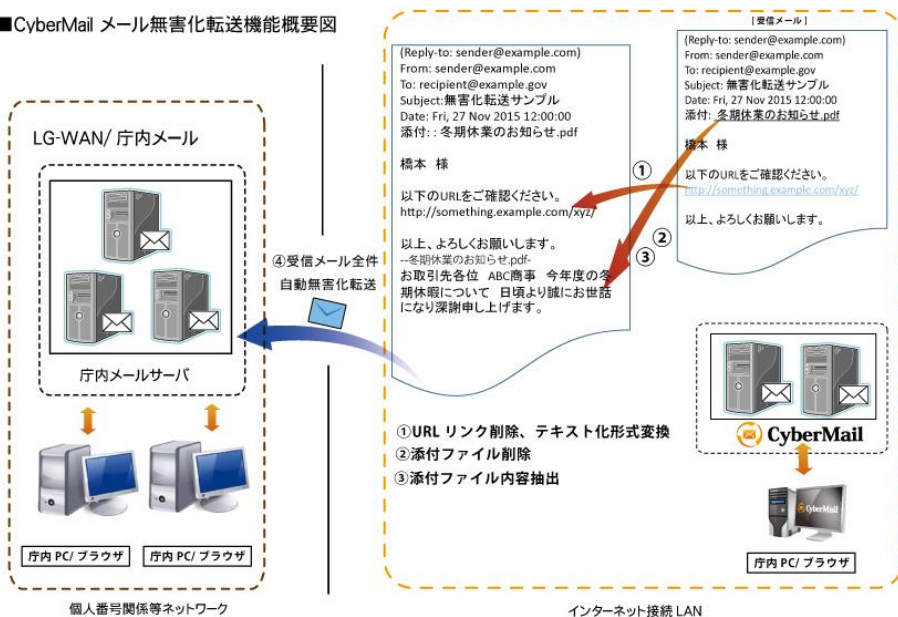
■CyberMail メール無害化転送機能概要図

LG-WAN/ 庁内メール

庁内メールサーバ

庁内 PC/ ブラウザ

庁内 PC/ ブラウザ

個人番号関係等ネットワーク

④受信メール全件
自動無害化転送

(Reply-to: sender@example.com)
From: sender@example.com
To: recipient@example.gov
Subject:無害化転送サンプル
Date: Fri, 27 Nov 2015 12:00:00
添付: : 冬期休業のお知らせ.pdf

橋本 様

以下のURLをご確認ください。
http://something.example.com/xyz/

以上、よろしくお願いします。
--冬期休業のお知らせ.pdf-
お取引先各位 ABC商事 今年度の冬期休暇について 日頃より誠にお世話になり深謝申し上げます。

[受信メール]
(Reply-to: sender@example.com)
From: sender@example.com
To: recipient@example.gov
Subject: 無害化転送サンプル
Date: Fri, 27 Nov 2015 12:00:00
添付: 冬期休業のお知らせ.pdf

橋本 様

以下のURLをご確認ください。
http://something.example.com/xyz/

以上、よろしくお願いします。

①
②
③

①URL リンク削除、テキスト化形式変換
②添付ファイル削除
③添付ファイル内容抽出

CyberMail

CyberMail

庁内 PC/ ブラウザ

インターネット接続 LAN